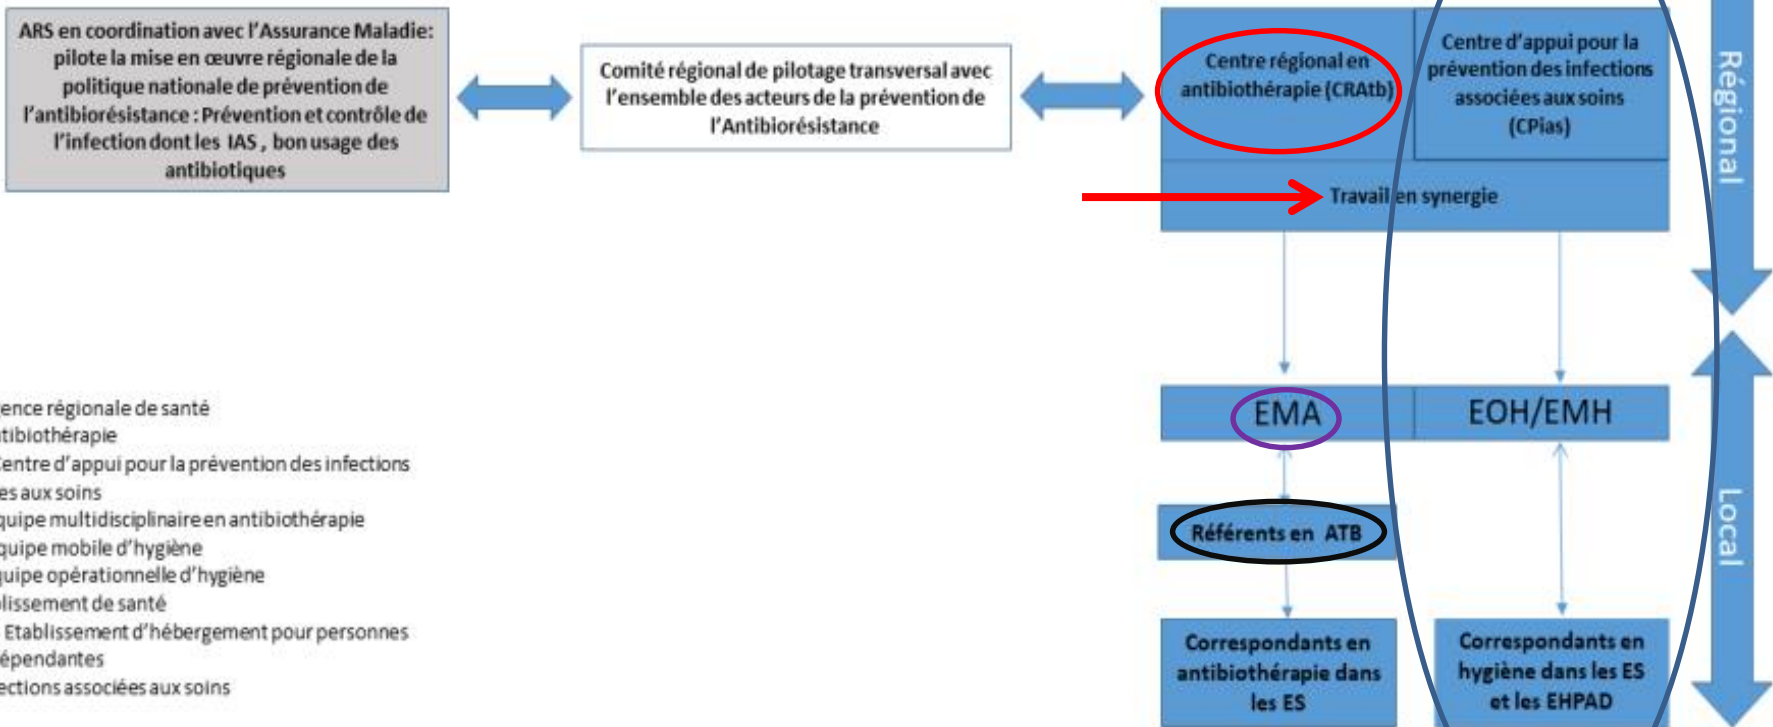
ARS en coordination avec l'Assurance Maladie: pilote la mise en œuvre régionale de la politique nationale de prévention de l'antibiorésistance : Prévention et contrôle de l'infection dont les IAS , bon usage des antibiotiques

Comité régional de pilotage transversal avec l'ensemble des acteurs de la prévention de l'Antibiorésistance

Centre régional en antibiothérapie (CRAtb)

Centre d'appui pour la prévention des infections associées aux soins (CPias)

Travail en synergie

Régional

EMA

EOH/EMH

Référents en ATB

Correspondants en antibiothérapie dans les ES

Correspondants en hygiène dans les ES et les EHPAD

Local

ence régionale de santé
tibiothérapie
Centre d'appui pour la prévention des infections
es aux soins
quipe multidisciplinaire en antibiothérapie
quipe mobile d'hygiène
uipe opérationnelle d'hygiène
lissement de santé
Etablissement d'hébergement pour personnes
épendantes
ections associées aux soins